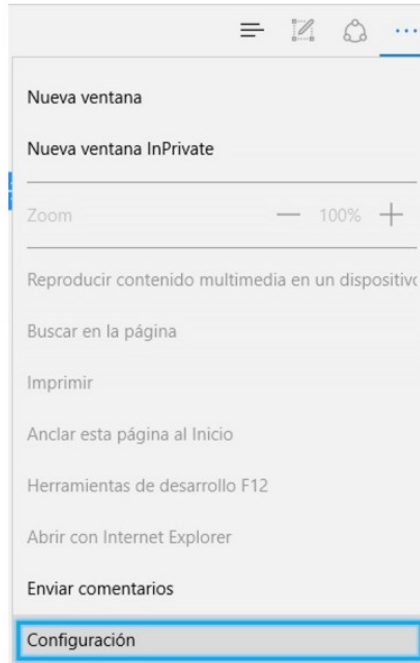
···

Nueva ventana

Nueva ventana InPrivate

Zoom — 100% +

Reproducir contenido multimedia en un dispositivo

Buscar en la página

Imprimir

Anclar esta página al Inicio

Herramientas de desarrollo F12

Abrir con Internet Explorer

Enviar comentarios

Configuración